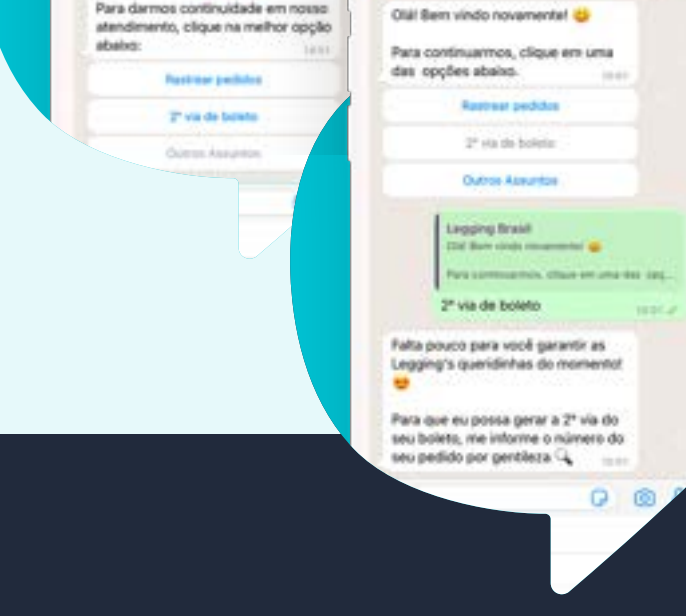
Para darmos continuidade em nosso atendimento, clique na melhor opção abaixo:
18:01

Rastrear pedidos

2ª via de boleto

Outros Assuntos

Olá! Bem vindo novamente! 😀

Para continuarmos, clique em uma das opções abaixo.
18:01

Rastrear pedidos

2ª via de boleto

Outros Assuntos

Legging Brasil
Olá! Bem vindo novamente! 😀
Para continuarmos, clique em uma das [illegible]

2ª via de boleto
18:01

Falta pouco para você garantir as Legging's queridinhas do momento! 😍

Para que eu possa gerar a 2ª via do seu boleto, me informe o número do seu pedido por gentileza 🔍
18:01